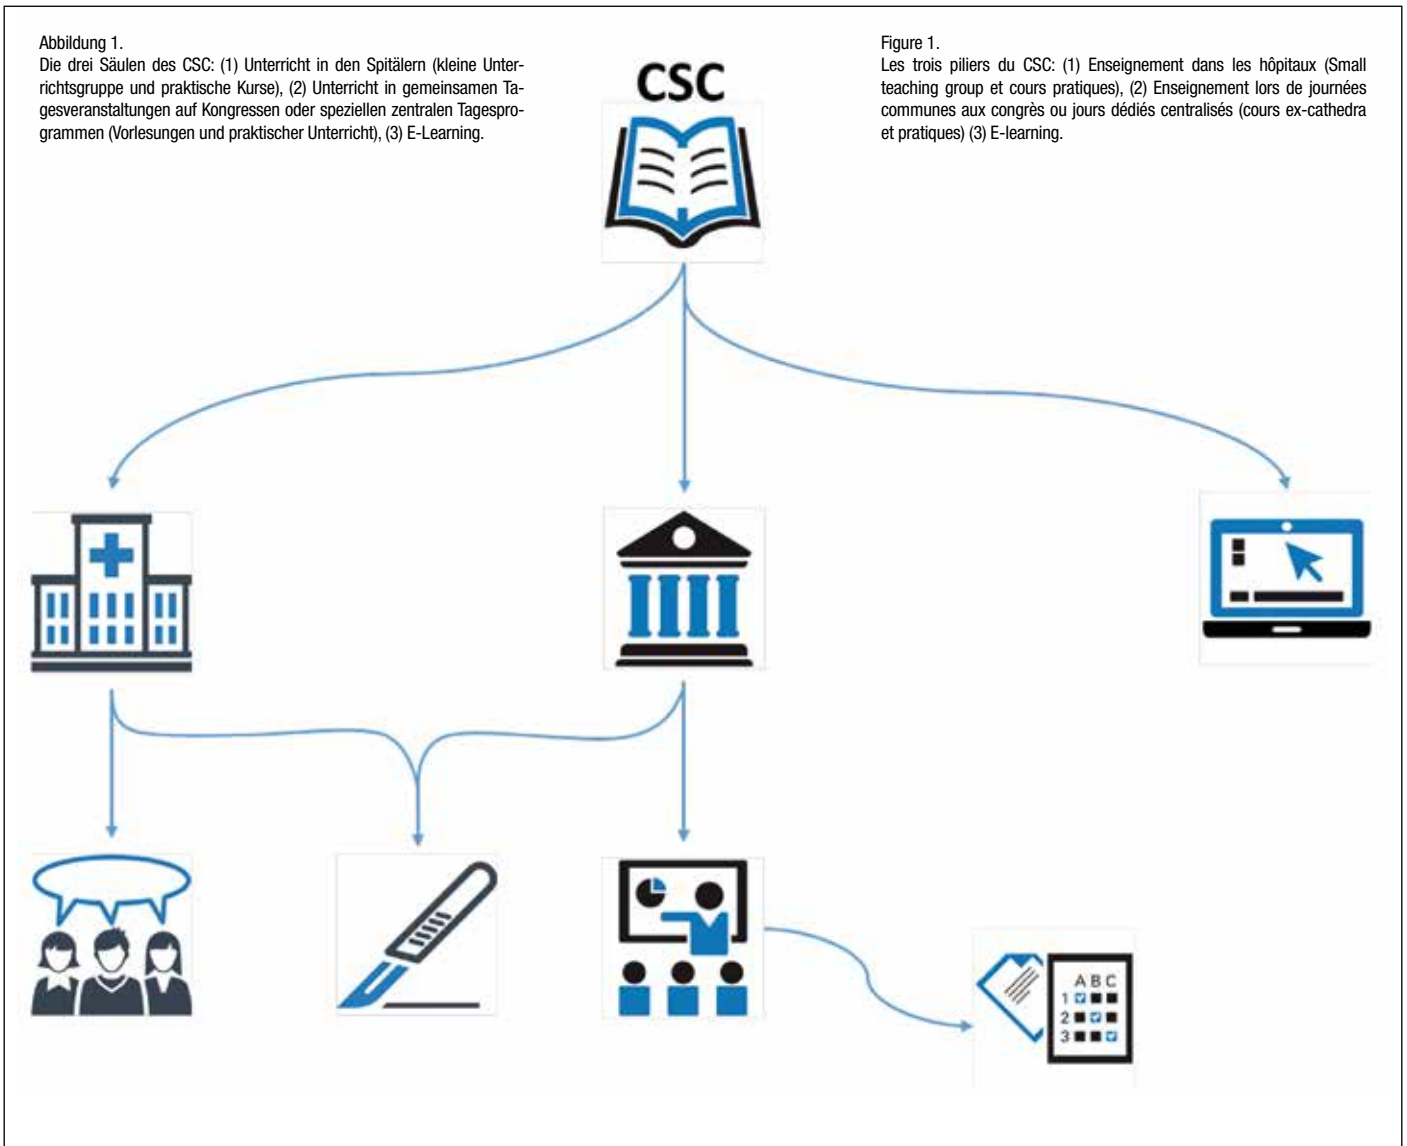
Abbildung 1.
Die drei Säulen des CSC: (1) Unterricht in den Spitälern (kleine Unterrichtsgruppe und praktische Kurse), (2) Unterricht in gemeinsamen Tagesveranstaltungen auf Kongressen oder speziellen zentralen Tagesprogrammen (Vorlesungen und praktischer Unterricht), (3) E-Learning.

Figure 1.
Les trois piliers du CSC: (1) Enseignement dans les hôpitaux (Small teaching group et cours pratiques), (2) Enseignement lors de journées communes aux congrès ou jours dédiés centralisés (cours ex-cathedra et pratiques) (3) E-learning.

CSC

A B C
1
2
3